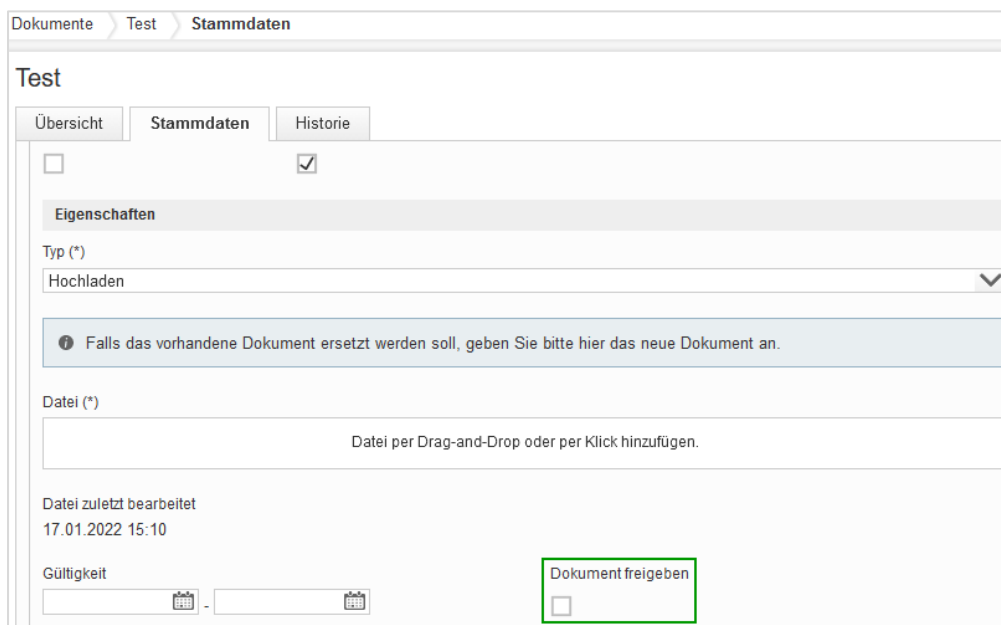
Dokumente Test Stammdaten

Test

Übersicht Stammdaten Historie

Eigenschaften

Typ (*)

Hochladen

Falls das vorhandene Dokument ersetzt werden soll, geben Sie bitte hier das neue Dokument an.

Datei (*)

Datei per Drag-and-Drop oder per Klick hinzufügen.

Datei zuletzt bearbeitet

17.01.2022 15:10

Gültigkeit

-

Dokument freigeben